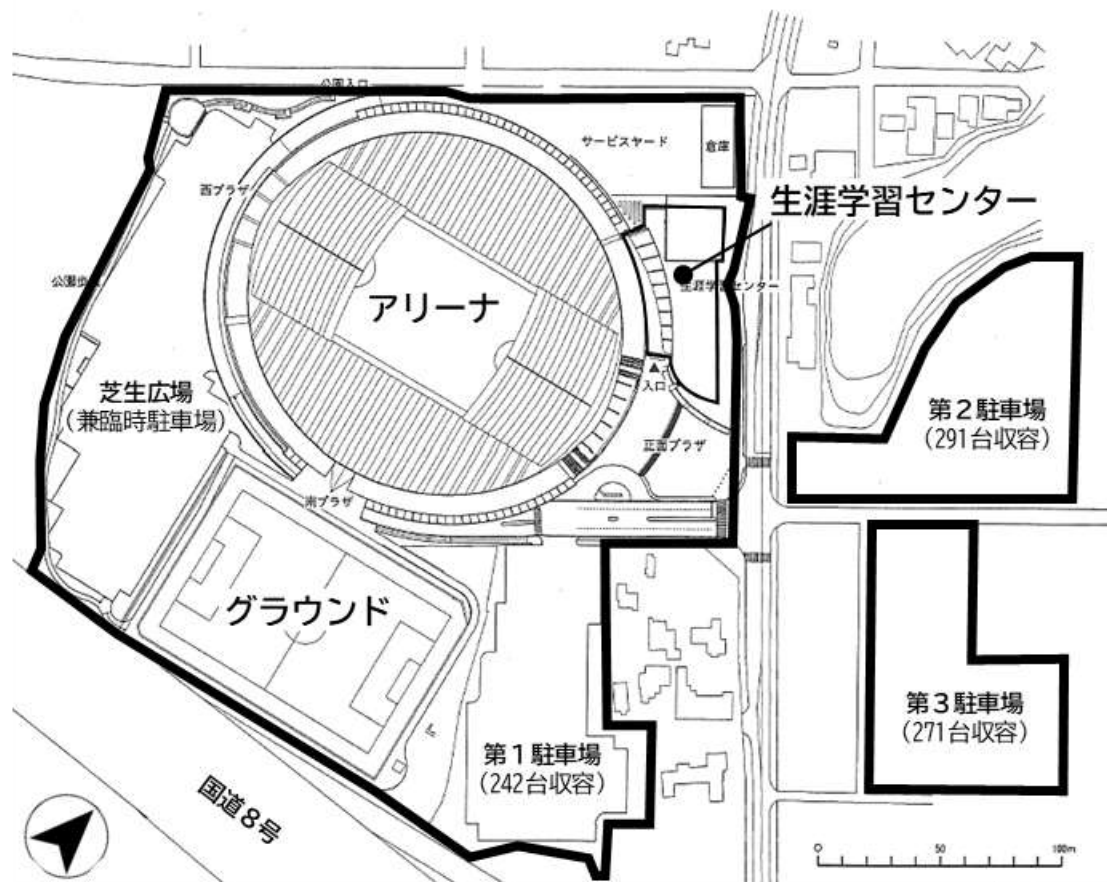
公園入口

サービスヤード

倉庫

西プラザ

生涯学習センター

生涯学習センター

公園歩道

アリーナ

入口

芝生広場
（兼臨時駐車場）

正面プラザ

第２駐車場
（291台収容）

南プラザ

グラウンド

第３駐車場
（271台収容）

第１駐車場
（242台収容）

国道８号

0 50 100m